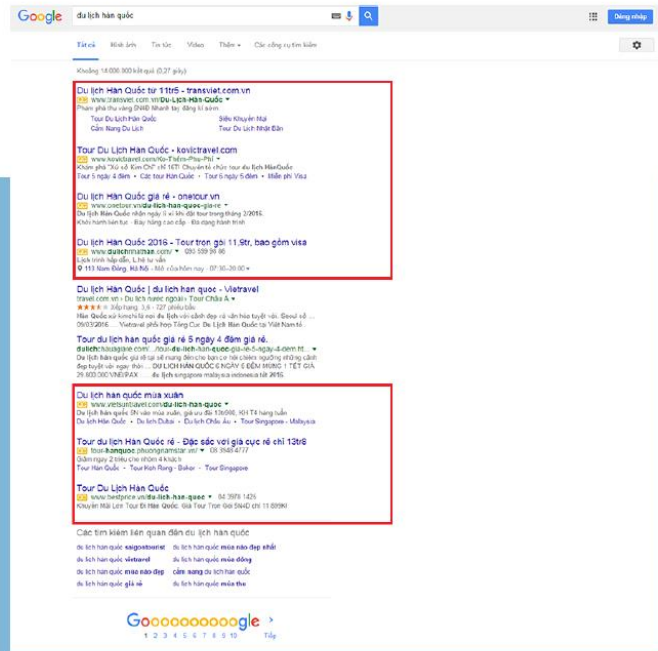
Google du lịch hàn quốc

Đăng nhập

Tất cả Hình ảnh Tin tức Video Thêm ▾ Các công cụ tìm kiếm

Khoảng 14.000.000 kết quả (0,27 giây)

Du lịch Hàn Quốc từ 11tr5 - transviet.com.vn
Ad www.transviet.com.vn/Du-Lịch-Hàn-Quốc ▾
Phạm phí thu vàng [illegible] nhanh tay đăng kí sớm
Tour Du Lịch Hàn Quốc Siêu Khuyến Mại
Cẩm Nang Du Lịch Tour Du Lịch Nhật Bản

Tour Du Lịch Hàn Quốc - kovictravel.com
Ad www.kovictravel.com/Ko-Thiem-Phu-Phi ▾
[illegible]
Tour 5 ngày 4 đêm · Các tour Hàn Quốc · Tour 6 ngày 5 đêm · Miễn phí Visa

Du lịch Hàn Quốc giá rẻ - onetour.vn
Ad www.onetour.vn/du-lich-han-quoc-gia-re ▾
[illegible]

Du lịch Hàn Quốc 2016 - Tour trọn gói 11,9tr, bao gồm visa
Ad www.dulichnhathan.com/ ▾ 083 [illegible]
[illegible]
113 Nam Đồng, Hà Nội · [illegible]

Du lịch Hàn Quốc | du lịch han quoc - Vietravel
travel.com.vn › Du lịch nước ngoài › Tour Châu Á ▾
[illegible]

Tour du lịch hàn quốc giá rẻ 5 ngày 4 đêm giá rẻ.
dulichchauagiare.com/.../tour-du-lich-han-quoc-gia-re-5-ngay-4-dem.ht... ▾
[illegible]

Du lịch hàn quốc mùa xuân
Ad www.vietsuntravel.com/du-lich-han-quoc ▾
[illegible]
Du Lịch Hàn Quốc · Du lịch Dubai · Du lịch Châu Âu · Tour Singapore - Malaysia

Tour du lịch Hàn Quốc rẻ - Đặc sắc với giá cực rẻ chỉ 13tr6
Ad tour-hanquoc.phuongnamstar.vn/ ▾ 08 3948 4777
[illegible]
Tour Hàn Quốc · Tour Kích Rong - Bokor · Tour Singapore

Tour Du Lịch Hàn Quốc
Ad www.bestprice.vn/du-lich-han-quoc ▾ 04 3978 1425
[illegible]

Các tìm kiếm liên quan đến du lịch hàn quốc
du lịch hàn quốc saigontourist du lịch hàn quốc mùa hoa đẹp nhất
du lịch hàn quốc vietravel du lịch hàn quốc mùa đông
du lịch hàn quốc mùa nào đẹp cẩm nang du lịch hàn quốc
du lịch hàn quốc giá rẻ du lịch hàn quốc mùa thu

Gooooooooooogle ›
1 2 3 4 5 6 7 8 9 10 Tiếp